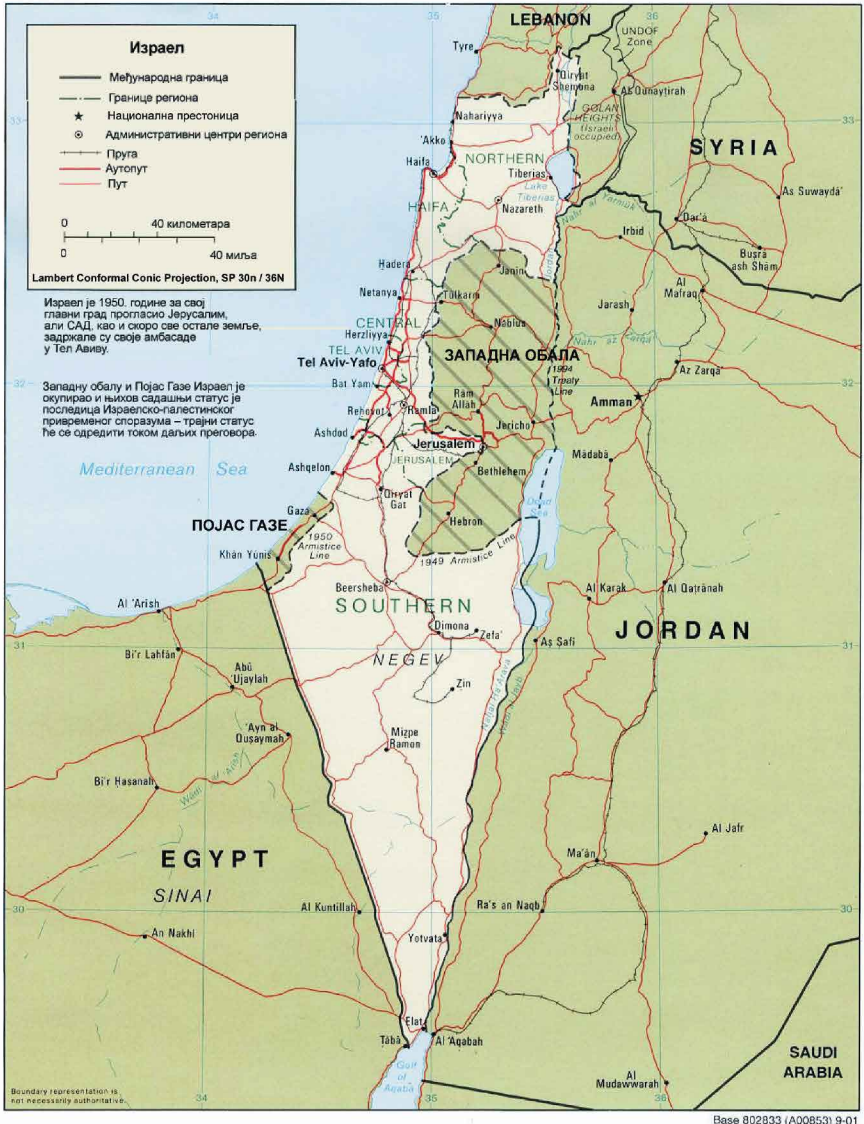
Израел

Међународна граница
Границе региона
Национална престоница
Административни центри региона
Пруга
Аутопут
Пут

0 40 километара
0 40 миља

Lambert Conformal Conic Projection, SP 30n / 36N

Израел је 1950. године за свој главни град прогласио Јерусалим, али САД, као и скоро све остале земље, задржале су своје амбасаде у Тел Авиву.

Западну обалу и Појас Газе Израел је окупирао и њихов садашњи статус је последица Израелско-палестинског привременог споразума – трајни статус ће се одредити током даљих преговора.

34
35
36
33
32
31
30

LEBANON
UNDOF Zone
Tyre
Qiryat Shemona
Al Qunayţirah
GOLAN HEIGHTS (Israeli occupied)
SYRIA
Nahariyya
'Akko
Haifa
NORTHERN
Tiberias
Lake Tiberias
Nazareth
HAIFA
Nahr al Yarmūk
Dar'ā
As Suwaydā'
Irbid
Buşrá ash Shām
Hadera
Janīn
Al Mafraq
Netanya
Ţūlkarm
Jarash
Herzliyya
Nābulus
CENTRAL
TEL AVIV
Tel Aviv-Yafo
Nahr az Zarqā'
ЗАПАДНА ОБАЛА
Az Zarqā'
Bat Yam
1994 Treaty Line
Amman
Rehovot
Ramla
Ram Allāh
Jericho
Ashdod
Jerusalem
JERUSALEM
Mādabā
Mediterranean Sea
Ashqelon
Bethlehem
Dead Sea
Qiryat Gat
Gaza
ПОЈАС ГАЗЕ
Hebron
1950 Armistice Line
Khān Yūnis
1949 Armistice Line
Beersheba
Al Karak
Al Qaţrānah
Al 'Arīsh
SOUTHERN
Dimona
Zefa'
Aş Şafi
JORDAN
Bi'r Laḩfān
NEGEV
Abū 'Ujaylah
Zin
Wādī al 'Arabah
HaArava
'Ayn al Quşaymah
Mizpe Ramon
Bi'r Hasanah
Wādī al 'Arīsh
Al Jafr
EGYPT
Ma'ān
SINAI
Al Kuntillah
Ra's an Naqb
An Nakhl
Yotvata
Elat
Ţābā
Al 'Aqabah
SAUDI ARABIA
Gulf of Aqaba
Al Mudawwarah

Boundary representation is not necessarily authoritative.

Base 802833 (A00853) 9-01